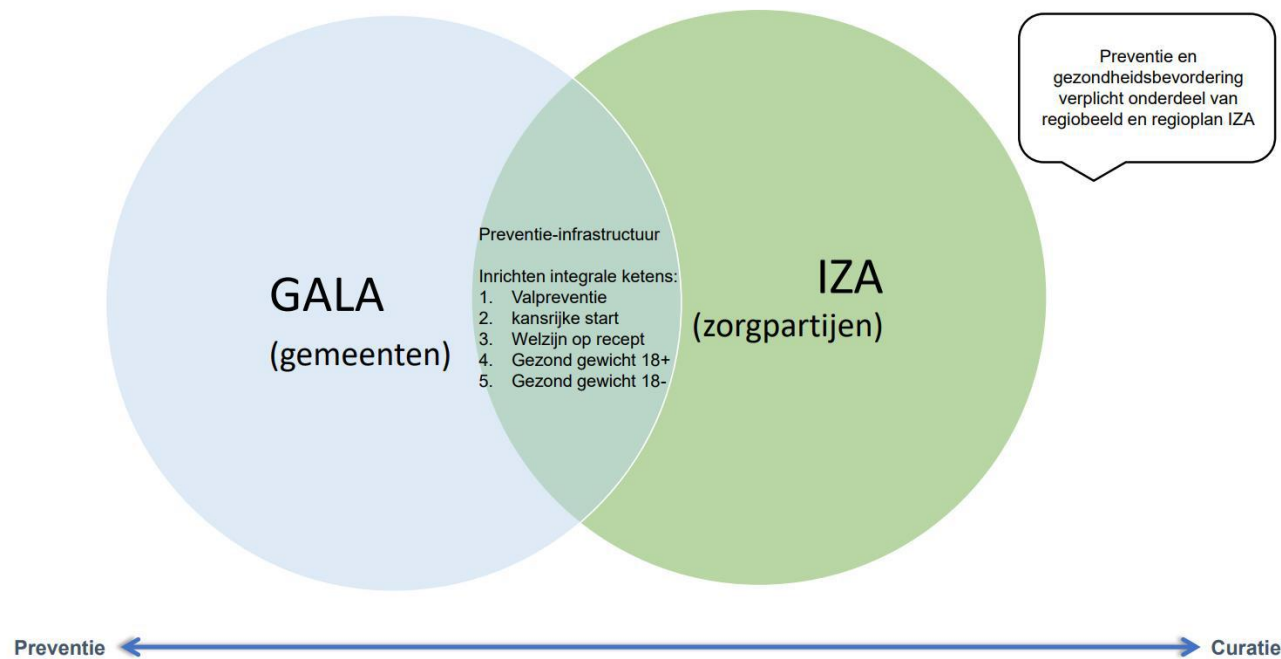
Preventie en gezondheidsbevordering verplicht onderdeel van regiobeeld en regioplan IZA

GALA
(gemeenten)

Preventie-infrastructuur

Inrichten integrale ketens:
1. Valpreventie
2. kansrijke start
3. Welzijn op recept
4. Gezond gewicht 18+
5. Gezond gewicht 18-

IZA
(zorgpartijen)

Preventie

Curatie